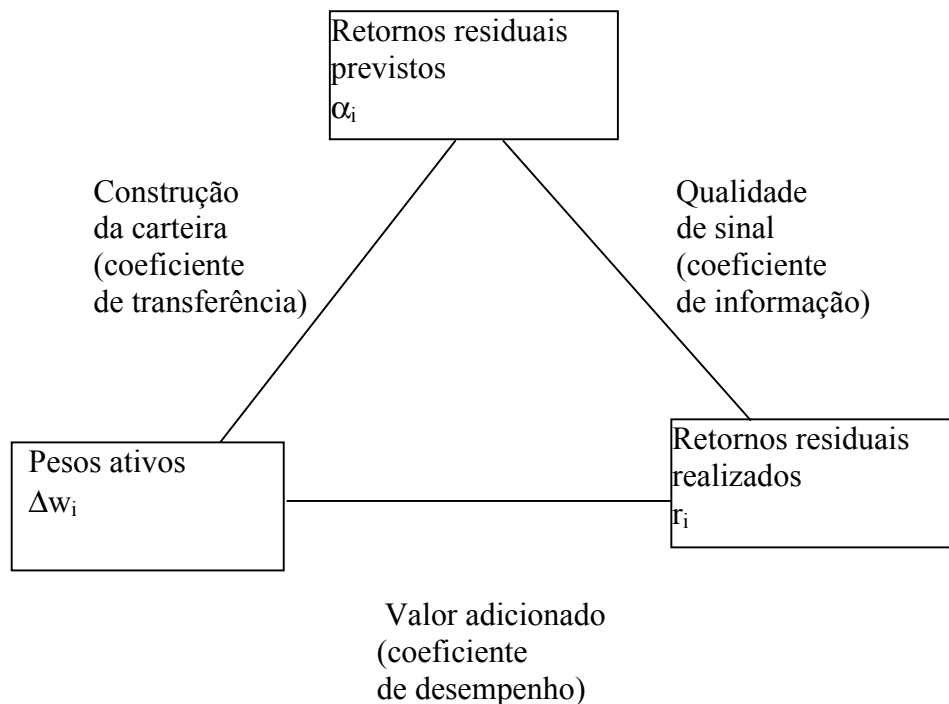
Retornos residuais previstos
$\alpha_i$

Construção da carteira (coeficiente de transferência)

Qualidade de sinal (coeficiente de informação)

Pesos ativos
$\Delta w_i$

Retornos residuais realizados
$r_i$

Valor adicionado (coeficiente de desempenho)